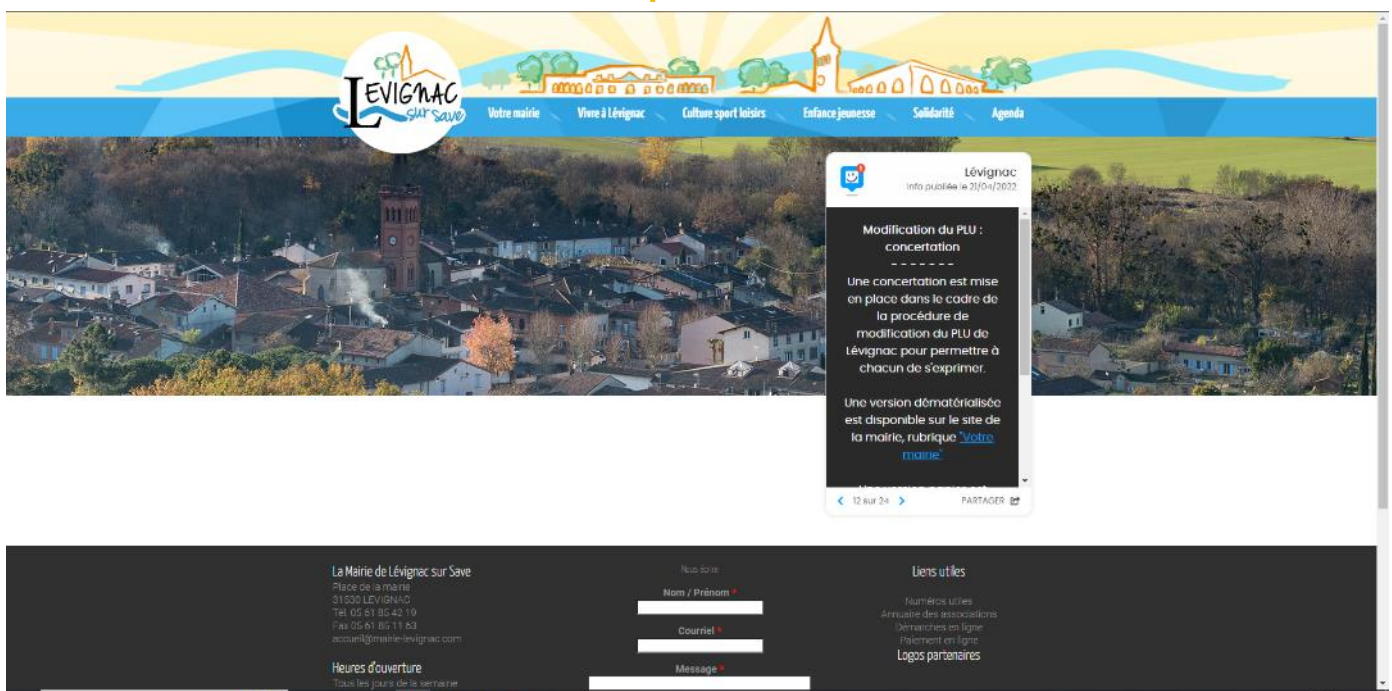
LEVIGNAC sur Save

Votre mairie Vivre à Lévignac Culture sport loisirs Enfance jeunesse Solidarité Agenda

Lévignac
Info publiée le 21/04/2022

Modification du PLU : concertation
- - - - - - -
Une concertation est mise en place dans le cadre de la procédure de modification du PLU de Lévignac pour permettre à chacun de s'exprimer.

Une version dématérialisée est disponible sur le site de la mairie, rubrique "Votre mairie"

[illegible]

12 sur 24 PARTAGER

La Mairie de Lévignac sur Save
Place de la mairie
31530 LEVIGNAC
Tél. 05 61 85 42 19
Fax 05 61 85 11 63
accueil@mairie-levignac.com

Heures d'ouverture
Tous les jours de la semaine

Nous écrire
Nom / Prénom *
Courriel *
Message *

Liens utiles
Numéros utiles
Annuaire des associations
Démarches en ligne
Paiement en ligne
Logos partenaires